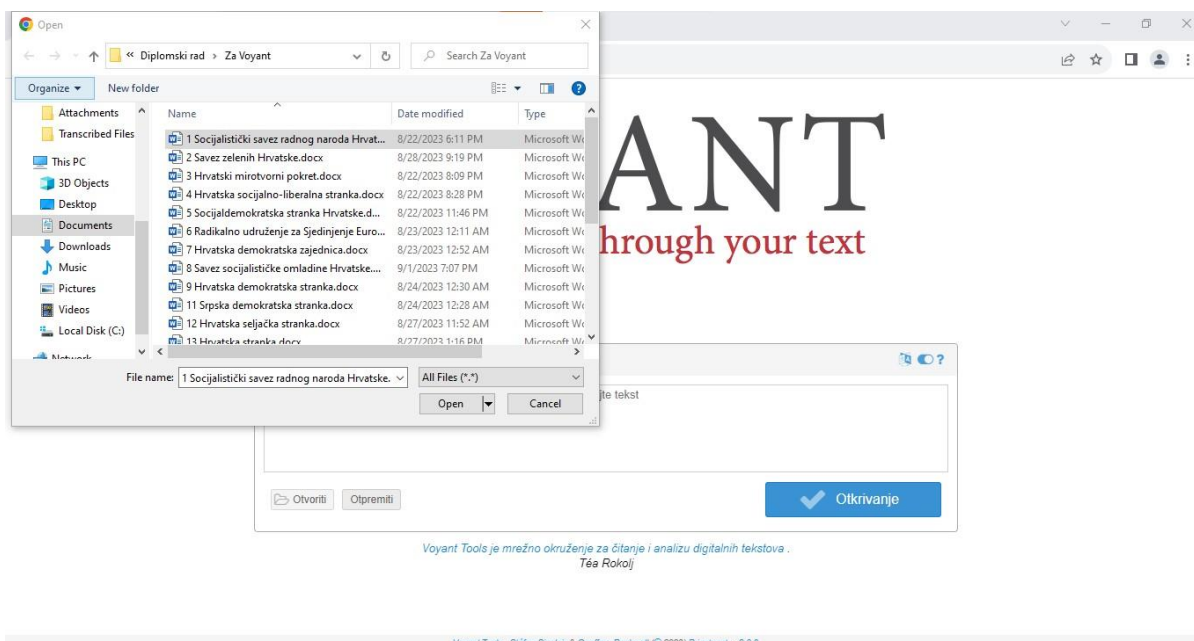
Open

« Diplomski rad › Za Voyant

Search Za Voyant

Organize ▾ New folder

Attachments
Transcribed Files
This PC
3D Objects
Desktop
Documents
Downloads
Music
Pictures
Videos
Local Disk (C:)
Network

| Name | Date modified | Type |
|---|---|---|
| 1 Socijalistički savez radnog naroda Hrvat... | 8/22/2023 6:11 PM | Microsoft Wo |
| 2 Savez zelenih Hrvatske.docx | 8/28/2023 9:19 PM | Microsoft Wo |
| 3 Hrvatski mirotvorni pokret.docx | 8/22/2023 8:09 PM | Microsoft Wo |
| 4 Hrvatska socijalno-liberalna stranka.docx | 8/22/2023 8:28 PM | Microsoft Wo |
| 5 Socijaldemokratska stranka Hrvatske.d... | 8/22/2023 11:46 PM | Microsoft Wo |
| 6 Radikalno udruženje za Sjedinjenje Euro... | 8/23/2023 12:11 AM | Microsoft Wo |
| 7 Hrvatska demokratska zajednica.docx | 8/23/2023 12:52 AM | Microsoft Wo |
| 8 Savez socijalističke omladine Hrvatske.... | 9/1/2023 7:07 PM | Microsoft Wo |
| 9 Hrvatska demokratska stranka.docx | 8/24/2023 12:30 AM | Microsoft Wo |
| 11 Srpska demokratska stranka.docx | 8/24/2023 12:28 AM | Microsoft Wo |
| 12 Hrvatska seljačka stranka.docx | 8/27/2023 11:52 AM | Microsoft Wo |
| 13 Hrvatska stranka.docx | 8/27/2023 1:16 PM | Microsoft Wo |

File name: 1 Socijalistički savez radnog naroda Hrvatske.
All Files (*.*)
Open
Cancel

ANT
hrough your text

jte tekst

Otvoriti
Otpremiti
Otkrivanje

Voyant Tools je mrežno okruženje za čitanje i analizu digitalnih tekstova .
Téa Rokolj